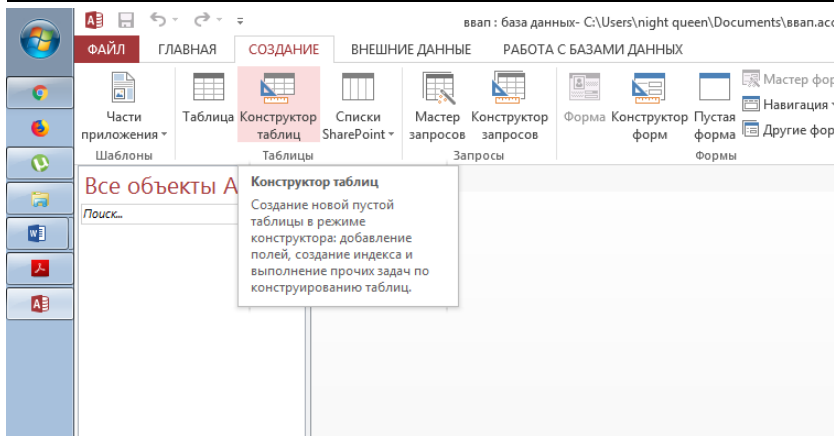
вван : база данных- C:\Users\night queen\Documents\вван.acc

ФАЙЛ ГЛАВНАЯ СОЗДАНИЕ ВНЕШНИЕ ДАННЫЕ РАБОТА С БАЗАМИ ДАННЫХ

Части приложения
Шаблоны

Таблица Конструктор таблиц Списки SharePoint
Таблицы

Мастер запросов Конструктор запросов
Запросы

Форма Конструктор форм Пустая форма
Мастер фор
Навигация
Другие фор
Формы

Все объекты A

Поиск...

Конструктор таблиц

Создание новой пустой таблицы в режиме конструктора: добавление полей, создание индекса и выполнение прочих задач по конструированию таблиц.